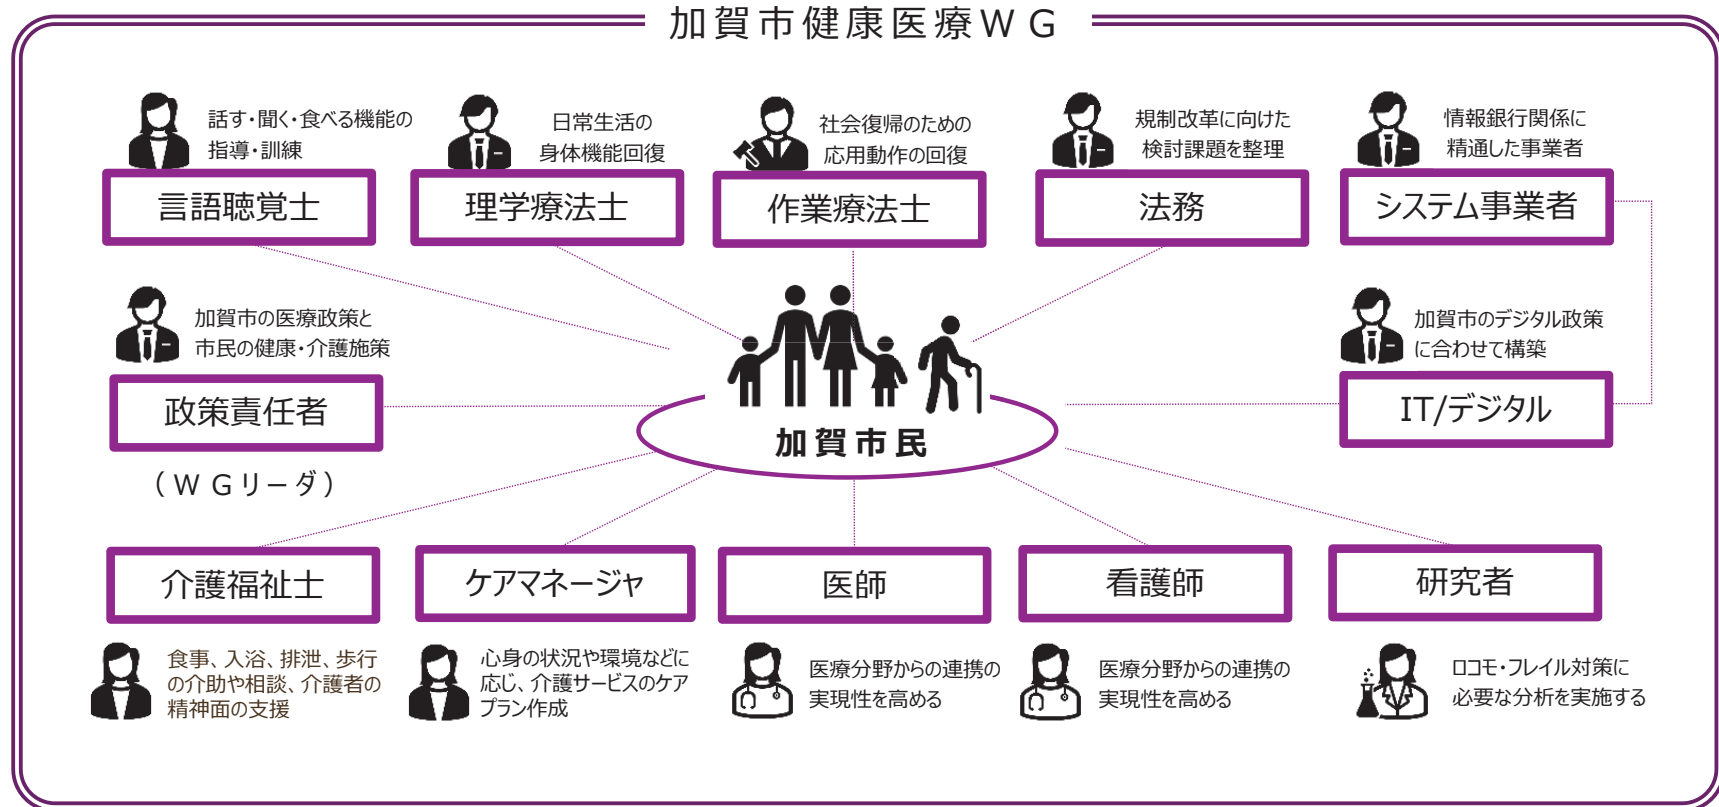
加賀市健康医療ＷＧ

話す・聞く・食べる機能の指導・訓練
言語聴覚士

日常生活の身体機能回復
理学療法士

社会復帰のための応用動作の回復
作業療法士

規制改革に向けた検討課題を整理
法務

情報銀行関係に精通した事業者
システム事業者

加賀市の医療政策と市民の健康・介護施策
政策責任者
（ＷＧリーダ）

加賀市のデジタル政策に合わせて構築
IT/デジタル

加賀市民

介護福祉士
食事、入浴、排泄、歩行の介助や相談、介護者の精神面の支援

ケアマネージャ
心身の状況や環境などに応じ、介護サービスのケアプラン作成

医師
医療分野からの連携の実現性を高める

看護師
医療分野からの連携の実現性を高める

研究者
ロコモ・フレイル対策に必要な分析を実施する